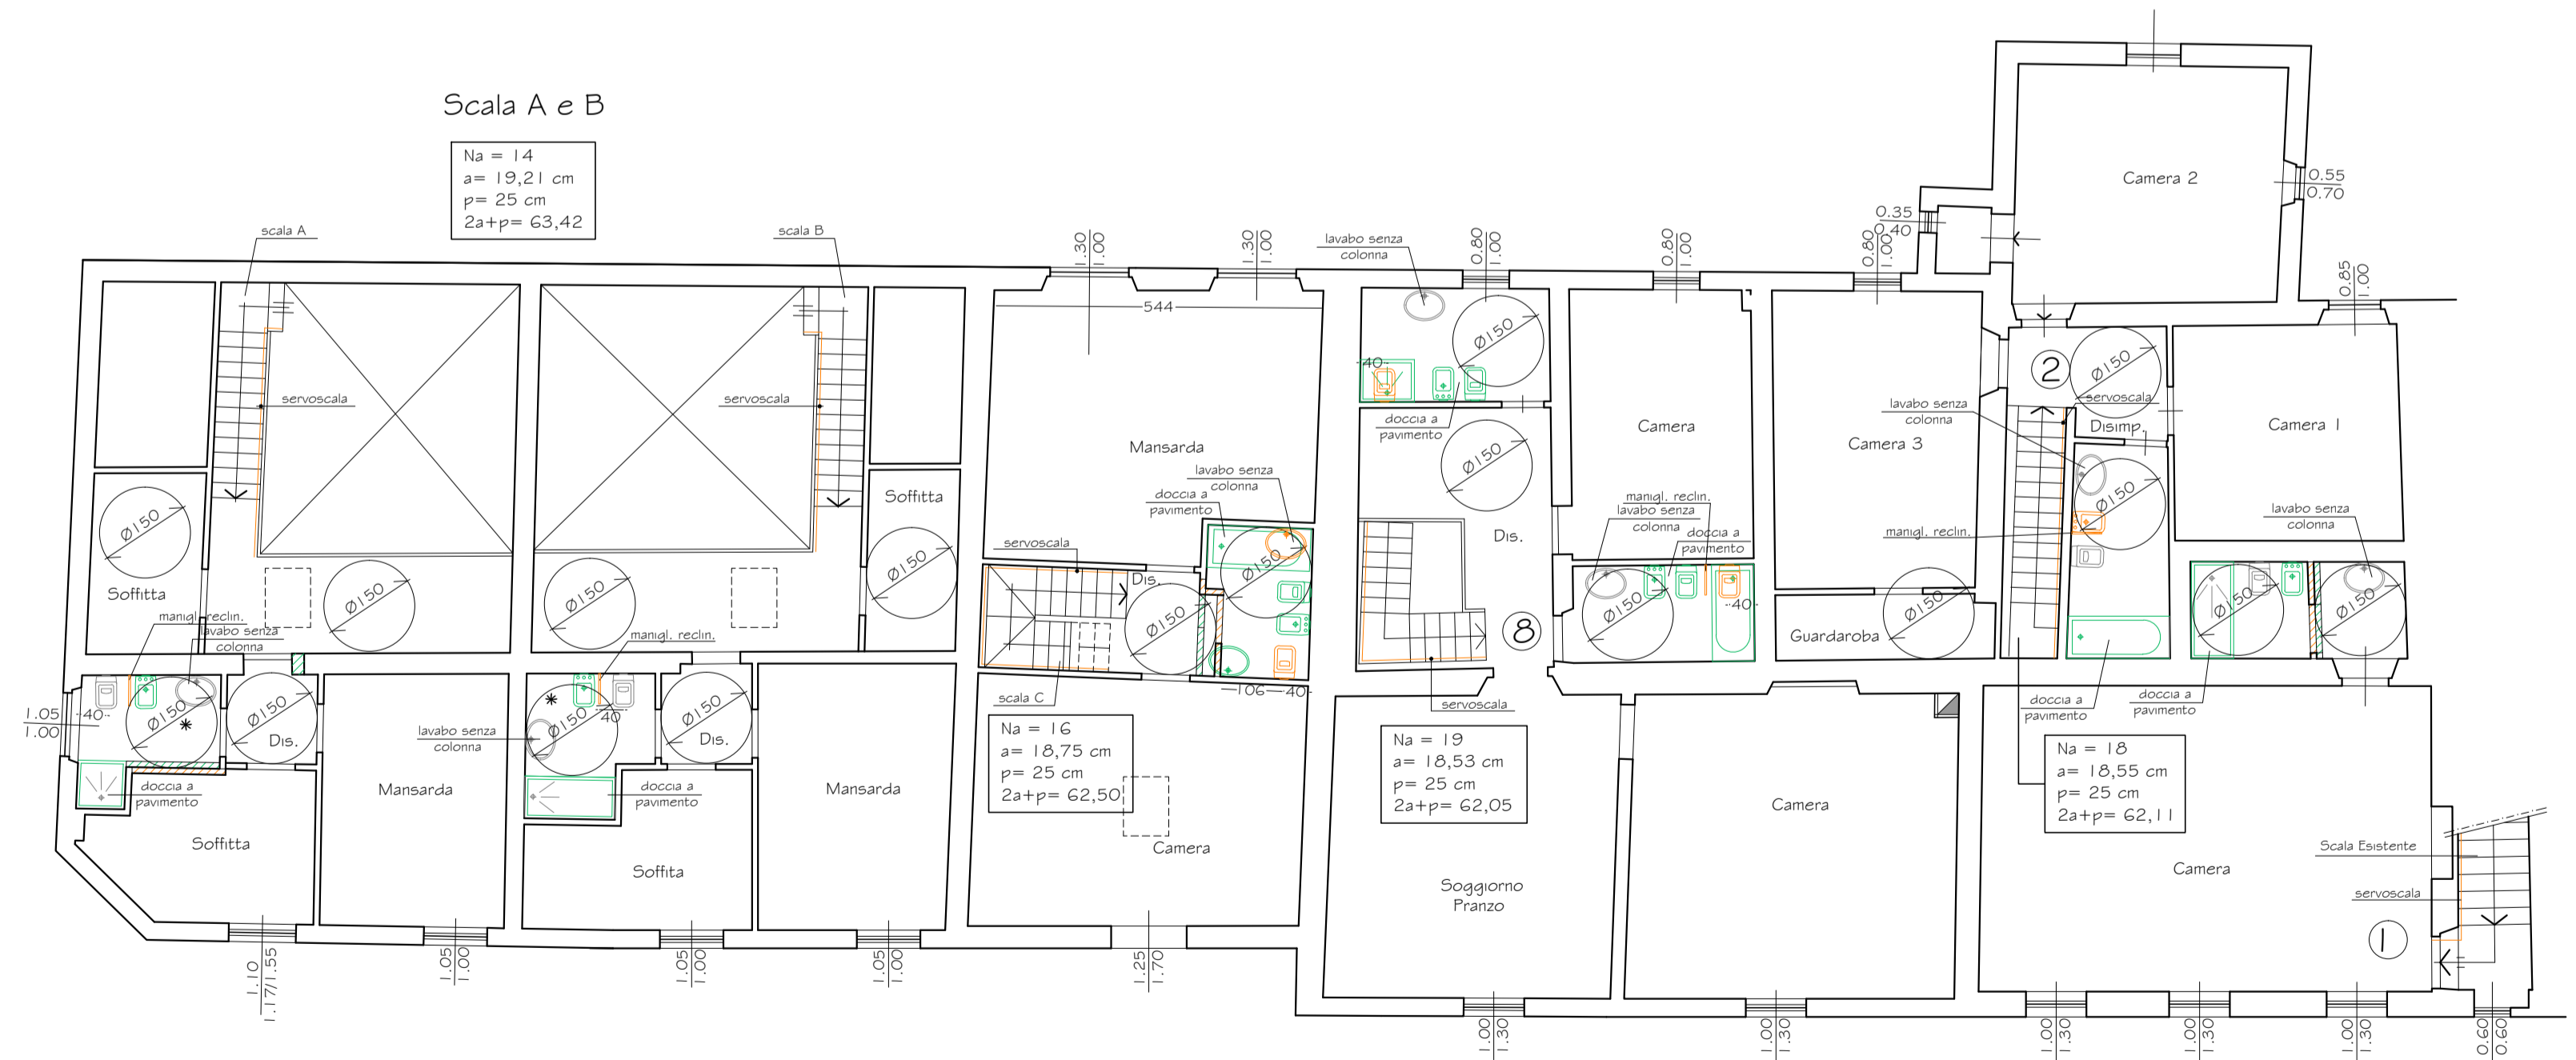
Scala A e B

Na = 14
a= 19,21 cm
p= 25 cm
2a+p= 63,42

scala A
scala B
servoscala
servoscala
Ø150
Soffitta
Ø150
Ø150
Soffitta
Ø150
manigl. reclin.
lavabo senza colonna
manigl. reclin.
1.05
1.00
40
Ø150
Ø150
Dis.
Mansarda
lavabo senza colonna
Ø150
40
Ø150
Dis.
Mansarda
doccia a pavimento
doccia a pavimento
Soffitta
Soffita
1.10
1.17/1.55
1.05
1.00
1.05
1.00
1.05
1.00

1.30
1.00
1.30
1.00
544
Mansarda
lavabo senza colonna
doccia a pavimento
servoscala
Dis.
Ø150
Ø150
106
40
scala C
Na = 16
a= 18,75 cm
p= 25 cm
2a+p= 62,50
Camera
1.25
1.70

lavabo senza colonna
0.80
1.00
40
Ø150
doccia a pavimento
Ø150
Dis.
8
servoscala
Na = 19
a= 18,53 cm
p= 25 cm
2a+p= 62,05
Soggiorno Pranzo
1.00
1.30

0.80
1.00
Camera
manigl. reclin.
lavabo senza colonna
doccia a pavimento
40
Ø150
Camera
1.00
1.30

0.80
1.00
0.35
0.40
Camera 2
0.55
0.70
Camera 3
lavabo senza colonna
manigl. reclin.
Guardaroba
Ø150
2
Ø150
servoscala
Disimp.
Ø150
Camera 1
0.85
1.00
lavabo senza colonna
Ø150
Ø150
doccia a pavimento
doccia a pavimento
Na = 18
a= 18,55 cm
p= 25 cm
2a+p= 62,11
Camera
Scala Esistente
servoscala
1
1.00
1.30
1.00
1.30
1.00
1.30
0.60
0.60